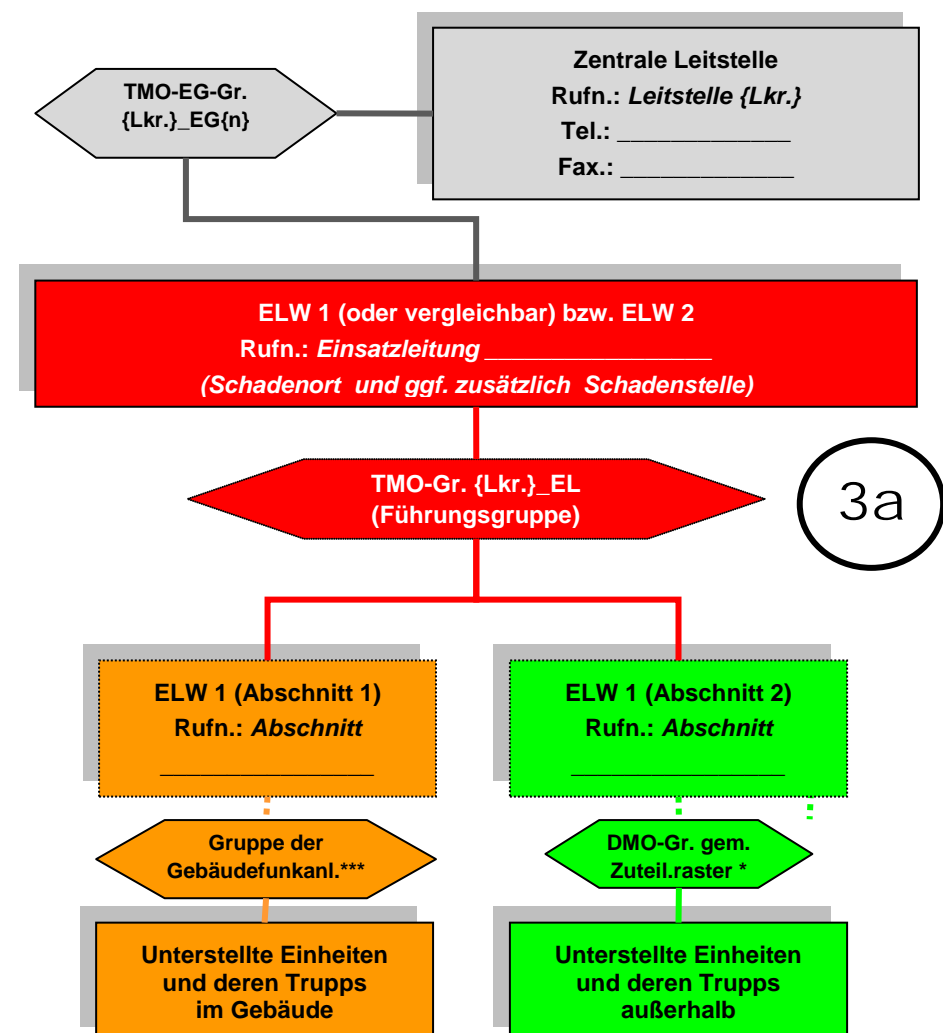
TMO-EG-Gr.
{Lkr.}_EG{n}

Zentrale Leitstelle
Rufn.: *Leitstelle {Lkr.}*
Tel.: ____________
Fax.: ____________

ELW 1 (oder vergleichbar) bzw. ELW 2
Rufn.: *Einsatzleitung ________________*
*(Schadenort und ggf. zusätzlich Schadenstelle)*

TMO-Gr. {Lkr.}_EL
(Führungsgruppe)

3a

ELW 1 (Abschnitt 1)
Rufn.: *Abschnitt*
________________

ELW 1 (Abschnitt 2)
Rufn.: *Abschnitt*
________________

Gruppe der
Gebäudefunkanl.***

DMO-Gr. gem.
Zuteil.raster *

Unterstellte Einheiten
und deren Trupps
im Gebäude

Unterstellte Einheiten
und deren Trupps
außerhalb